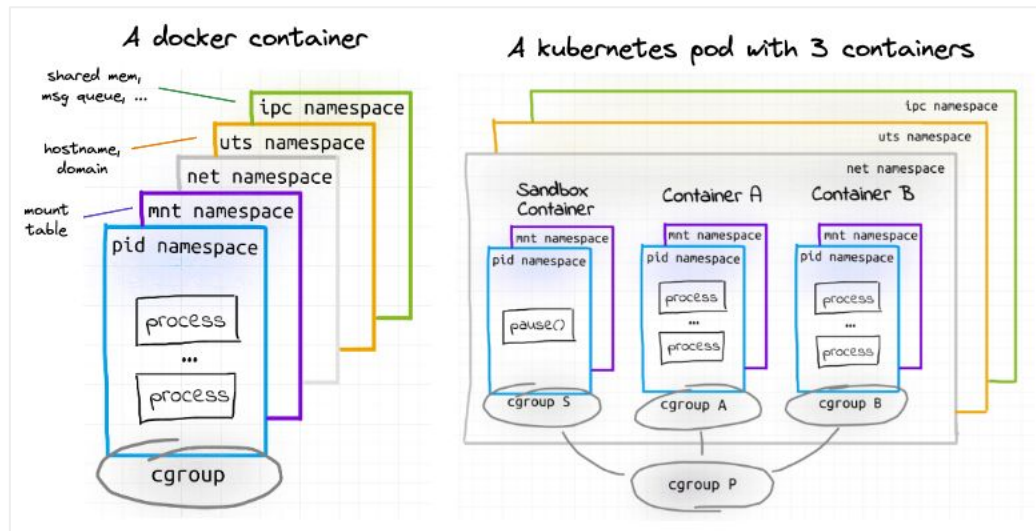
A docker container

shared mem, msg queue, ...

ipc namespace

hostname, domain

uts namespace

net namespace

mount table

mnt namespace

pid namespace

process

...

process

cgroup

A kubernetes pod with 3 containers

ipc namespace

uts namespace

net namespace

Sandbox Container

Container A

Container B

mnt namespace

pid namespace

pause()

cgroup S

mnt namespace

pid namespace

process

...

process

cgroup A

mnt namespace

pid namespace

process

...

process

cgroup B

cgroup P